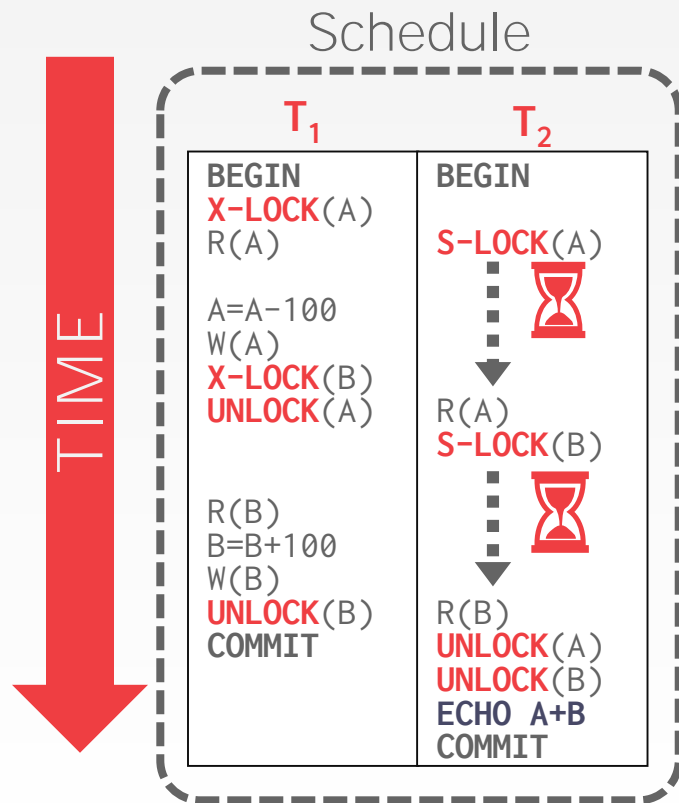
Schedule

TIME

| $T_1$ | $T_2$ |
|---|---|
| BEGIN<br>X-LOCK(A)<br>R(A)<br><br>A=A-100<br>W(A)<br>X-LOCK(B)<br>UNLOCK(A)<br><br><br>R(B)<br>B=B+100<br>W(B)<br>UNLOCK(B)<br>COMMIT | BEGIN<br><br>S-LOCK(A)<br><br><br><br><br><br>R(A)<br>S-LOCK(B)<br><br><br><br><br>R(B)<br>UNLOCK(A)<br>UNLOCK(B)<br>ECHO A+B<br>COMMIT |